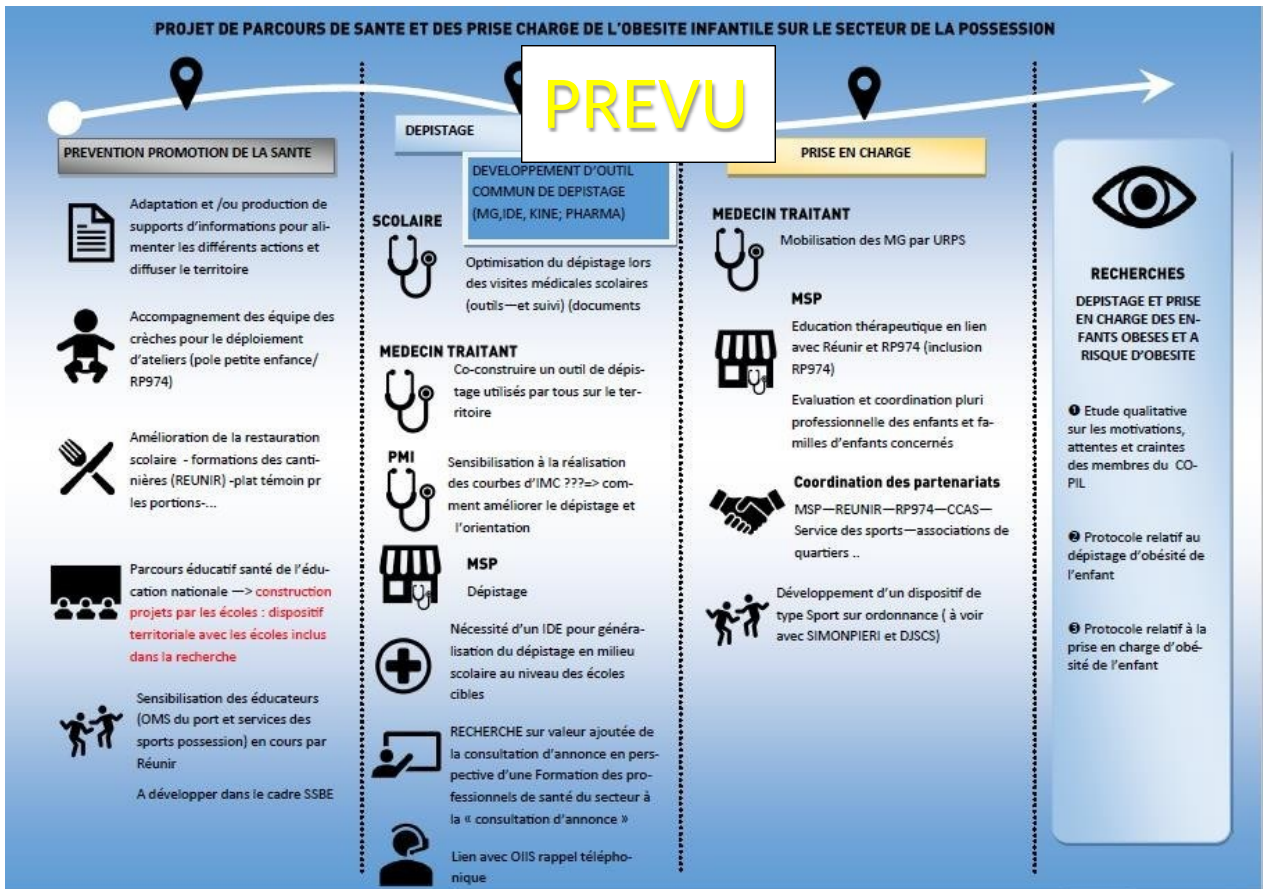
PROJET DE PARCOURS DE SANTE ET DES PRISE CHARGE DE L'OBESITE INFANTILE SUR LE SECTEUR DE LA POSSESSION

PREVU

PREVENTION PROMOTION DE LA SANTE

Adaptation et /ou production de supports d'informations pour alimenter les différents actions et diffuser le territoire

Accompagnement des équipe des crèches pour le déploiement d'ateliers (pole petite enfance/ RP974)

Amélioration de la restauration scolaire - formations des cantinières (REUNIR) -plat témoin pr les portions-...

Parcours éducatif santé de l'éducation nationale —> construction projets par les écoles : dispositif territoriale avec les écoles inclus dans la recherche

Sensibilisation des éducateurs (OMS du port et services des sports possession) en cours par Réunir

A développer dans le cadre SSBE

DEPISTAGE

DEVELOPPEMENT D'OUTIL COMMUN DE DEPISTAGE (MG,IDE, KINE; PHARMA)

SCOLAIRE

Optimisation du dépistage lors des visites médicales scolaires (outils—et suivi) (documents

MEDECIN TRAITANT

Co-construire un outil de dépistage utilisés par tous sur le territoire

PMI

Sensibilisation à la réalisation des courbes d'IMC ???=> comment améliorer le dépistage et l'orientation

MSP

Dépistage

Nécessité d'un IDE pour généralisation du dépistage en milieu scolaire au niveau des écoles cibles

RECHERCHE sur valeur ajoutée de la consultation d'annonce en perspective d'une Formation des professionnels de santé du secteur à la « consultation d'annonce »

Lien avec OIIS rappel téléphonique

PRISE EN CHARGE

MEDECIN TRAITANT

Mobilisation des MG par URPS

MSP

Education thérapeutique en lien avec Réunir et RP974 (inclusion RP974)

Evaluation et coordination pluri professionnelle des enfants et familles d'enfants concernés

Coordination des partenariats

MSP—REUNIR—RP974—CCAS—Service des sports—associations de quartiers ..

Développement d'un dispositif de type Sport sur ordonnance ( à voir avec SIMONPIERI et DJSCS)

RECHERCHES

DEPISTAGE ET PRISE EN CHARGE DES ENFANTS OBESES ET A RISQUE D'OBESITE

❶ Etude qualitative sur les motivations, attentes et craintes des membres du COPIL

❷ Protocole relatif au dépistage d'obésité de l'enfant

❸ Protocole relatif à la prise en charge d'obésité de l'enfant